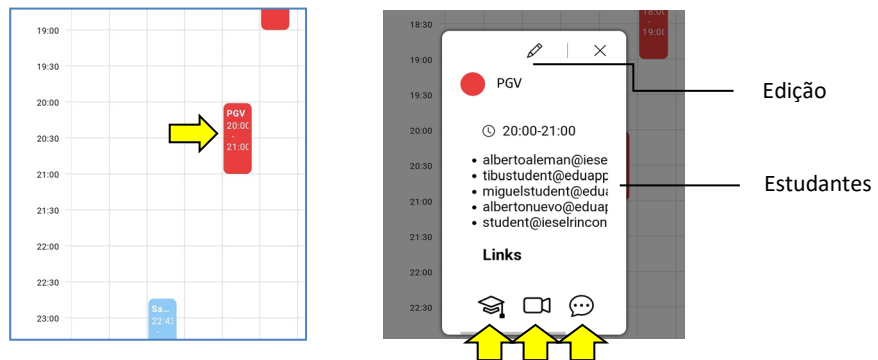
19:00
19:30
20:00
20:30
21:00
21:30
22:00
22:30
23:00

PGV
20:00
-
21:00

Sa...
22:4...
-

18:30
19:00
19:30
20:00
20:30
21:00
21:30
22:00
22:30
23:00

18:00
-

PGV

20:00-21:00

- albertoaleman@iesel
- tibustudent@eduapp
- miguelstudent@edua
- albertonuevo@eduap
- student@ieselrincon

Links

Edição

Estudantes